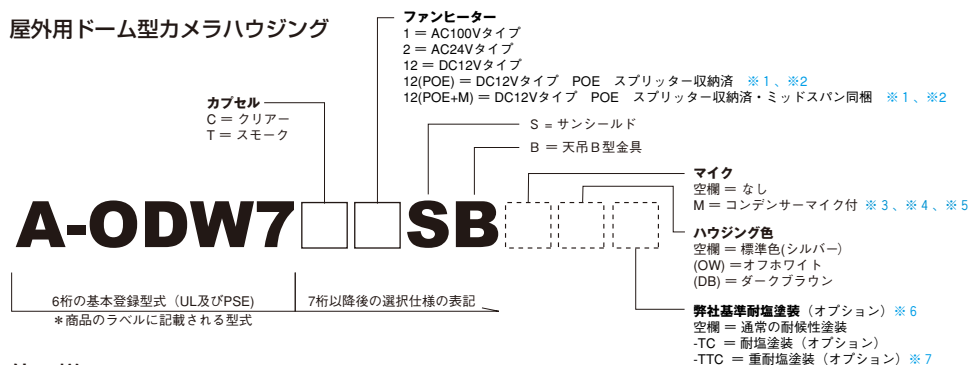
屋外用ドーム型カメラハウジング

ファンヒーター
1 = AC100Vタイプ
2 = AC24Vタイプ
12 = DC12Vタイプ
12(POE) = DC12Vタイプ　POE　スプリッター収納済　※１、※2
12(POE+M) = DC12Vタイプ　POE　スプリッター収納済・ミッドスパン同梱　※１、※2

カプセル
C = クリアー
T = スモーク

S = サンシールド

B = 天吊B型金具

マイク
空欄 = なし
M = コンデンサーマイク付 ※３、※４、※５

A-ODW7□□SB

ハウジング色
空欄 = 標準色(シルバー)
(OW) =オフホワイト
(DB) = ダークブラウン

6桁の基本登録型式（UL及びPSE）
＊商品のラベルに記載される型式

7桁以降後の選択仕様の表記

弊社基準耐塩塗装（オプション）※６
空欄 = 通常の耐候性塗装
-TC = 耐塩塗装（オプション）
-TTC = 重耐塩塗装（オプション）※７